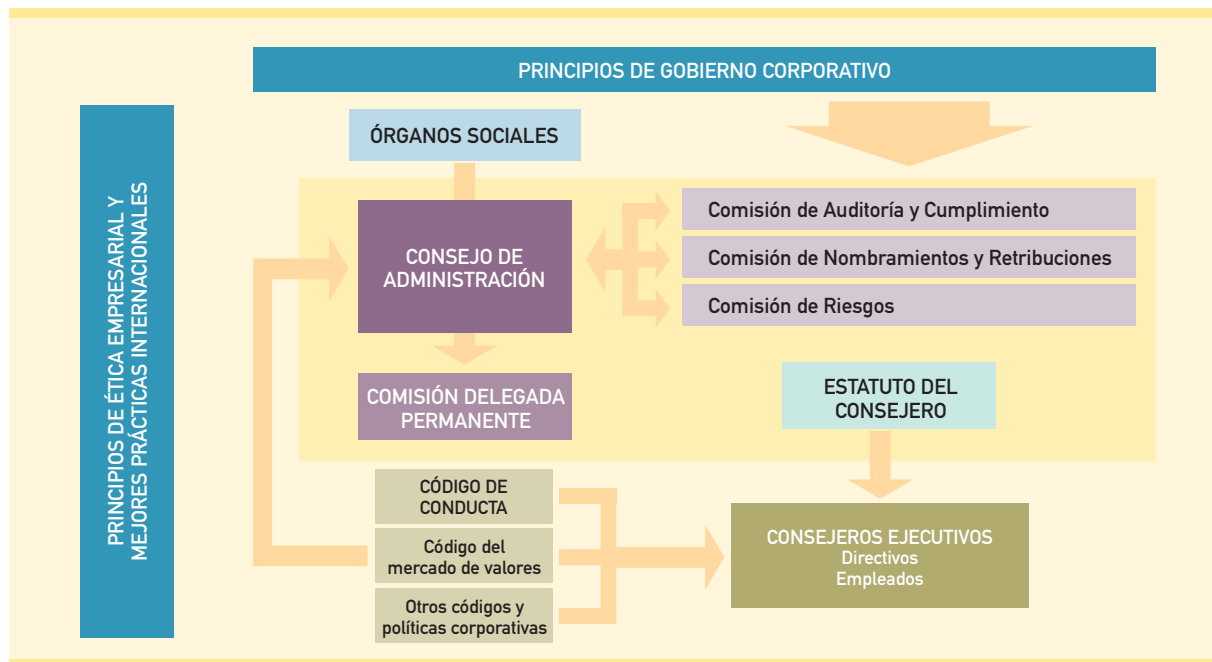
PRINCIPIOS DE GOBIERNO CORPORATIVO

PRINCIPIOS DE ÉTICA EMPRESARIAL Y MEJORES PRÁCTICAS INTERNACIONALES

ÓRGANOS SOCIALES

CONSEJO DE ADMINISTRACIÓN

Comisión de Auditoría y Cumplimiento

Comisión de Nombramientos y Retribuciones

Comisión de Riesgos

COMISIÓN DELEGADA PERMANENTE

ESTATUTO DEL CONSEJERO

CÓDIGO DE CONDUCTA

Código del mercado de valores

Otros códigos y políticas corporativas

CONSEJEROS EJECUTIVOS
Directivos
Empleados